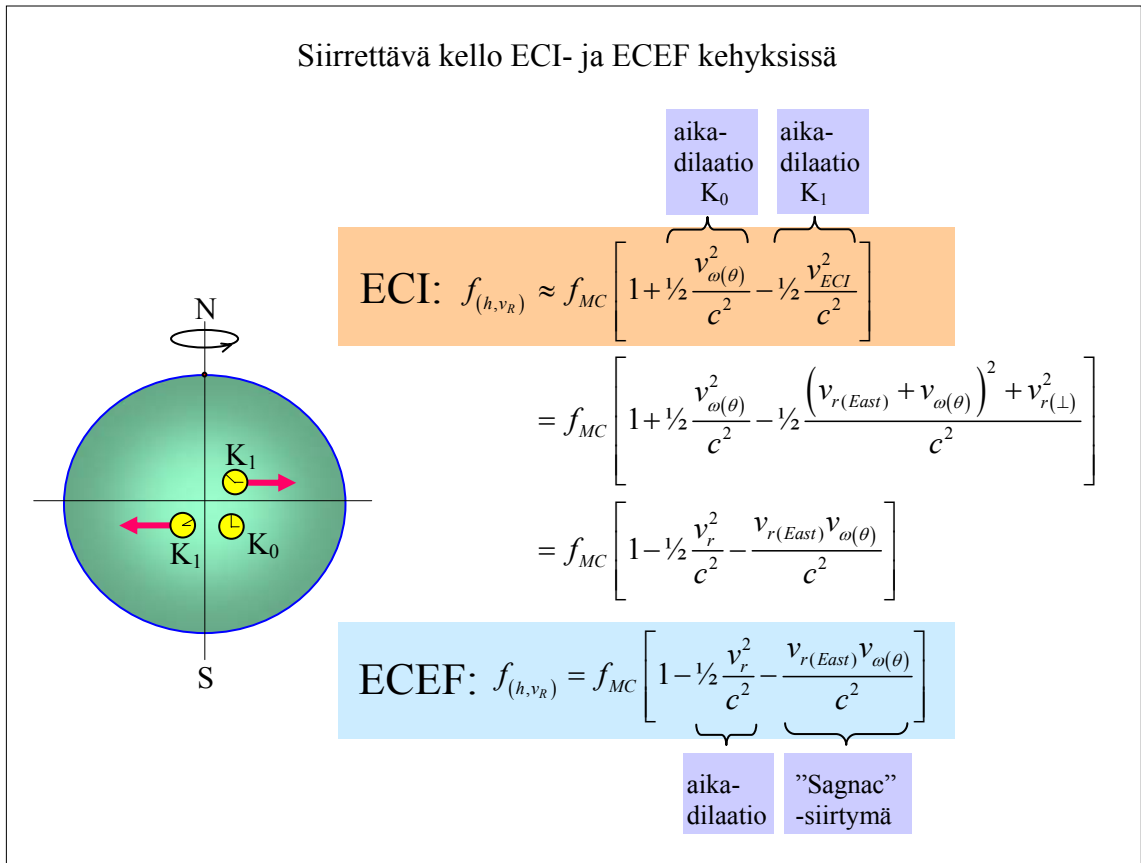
Siirrettävä kello ECI- ja ECEF kehyksissä

aika-dilaatio $K_0$

aika-dilaatio $K_1$

ECI: $f_{(h,v_R)} \approx f_{MC}\left[1+\frac{1}{2}\frac{v_{\omega(\theta)}^2}{c^2}-\frac{1}{2}\frac{v_{ECI}^2}{c^2}\right]$

$= f_{MC}\left[1+\frac{1}{2}\frac{v_{\omega(\theta)}^2}{c^2}-\frac{1}{2}\frac{\left(v_{r(East)}+v_{\omega(\theta)}\right)^2+v_{r(\perp)}^2}{c^2}\right]$

$= f_{MC}\left[1-\frac{1}{2}\frac{v_r^2}{c^2}-\frac{v_{r(East)}v_{\omega(\theta)}}{c^2}\right]$

N

$K_1$

$K_1$

$K_0$

S

ECEF: $f_{(h,v_R)} = f_{MC}\left[1-\frac{1}{2}\frac{v_r^2}{c^2}-\frac{v_{r(East)}v_{\omega(\theta)}}{c^2}\right]$

aika-dilaatio

”Sagnac” -siirtymä